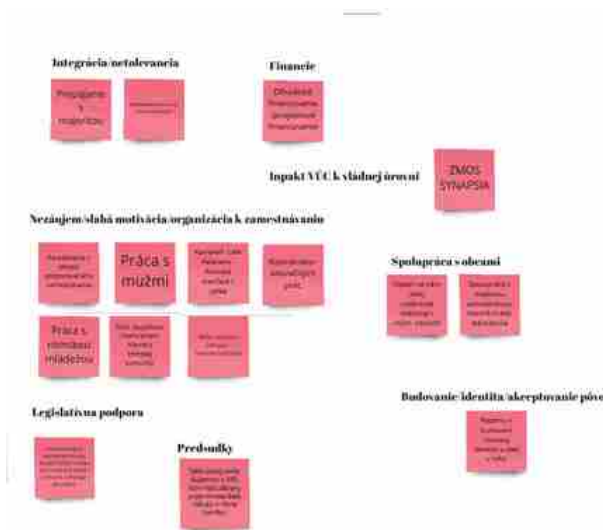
Integrácia/netolerancia

Prepájanie s majoritou

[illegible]

Financie

Dlhodobé financovanie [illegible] financovanie

Inpakt VÚC k vládnej úrovni

ZMOS SYNAPSIA

Nezáujem/slabá motivácia/organizácia k zamestnávaniu

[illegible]

Práca s mužmi

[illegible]

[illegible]

Práca s rómskou mládežou

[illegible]

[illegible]

Spolupráca s obcami

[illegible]

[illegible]

Legislatívna podpora

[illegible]

Predsudky

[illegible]

Budovanie identita/akceptovanie pôvo

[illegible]